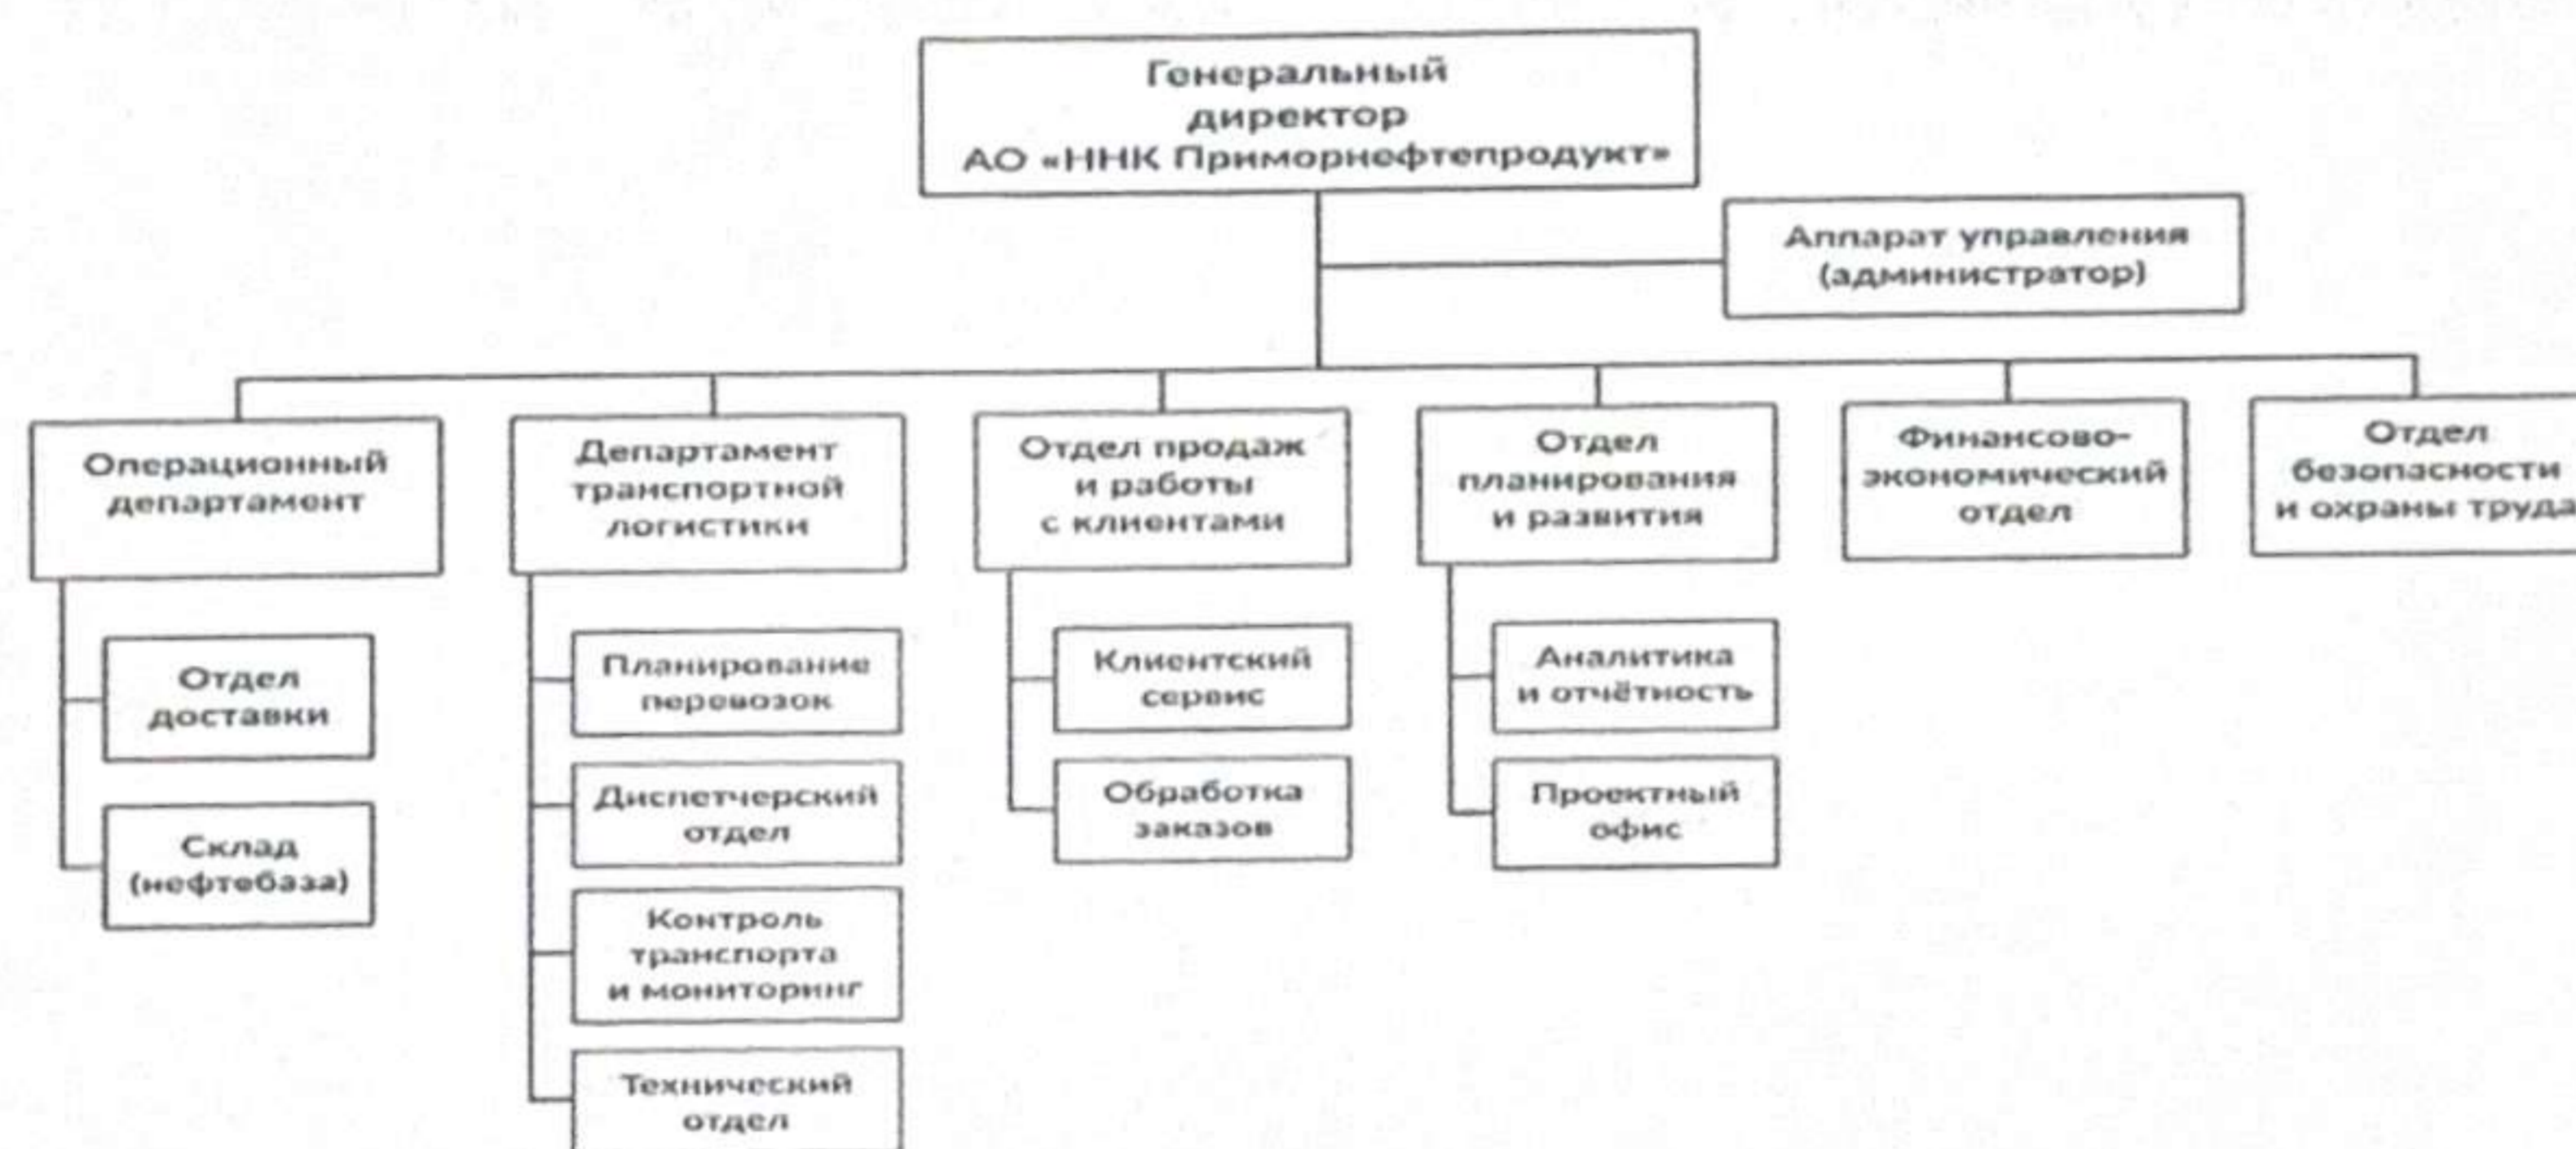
Генеральный директор АО «ННК Приморнефтепродукт»

Аппарат управления (администратор)

Операционный департамент

Отдел доставки

Склад (нефтебаза)

Департамент транспортной логистики

Планирование перевозок

Диспетчерский отдел

Контроль транспорта и мониторинг

Технический отдел

Отдел продаж и работы с клиентами

Клиентский сервис

Обработка заказов

Отдел планирования и развития

Аналитика и отчётность

Проектный офис

Финансово-экономический отдел

Отдел безопасности и охраны труда